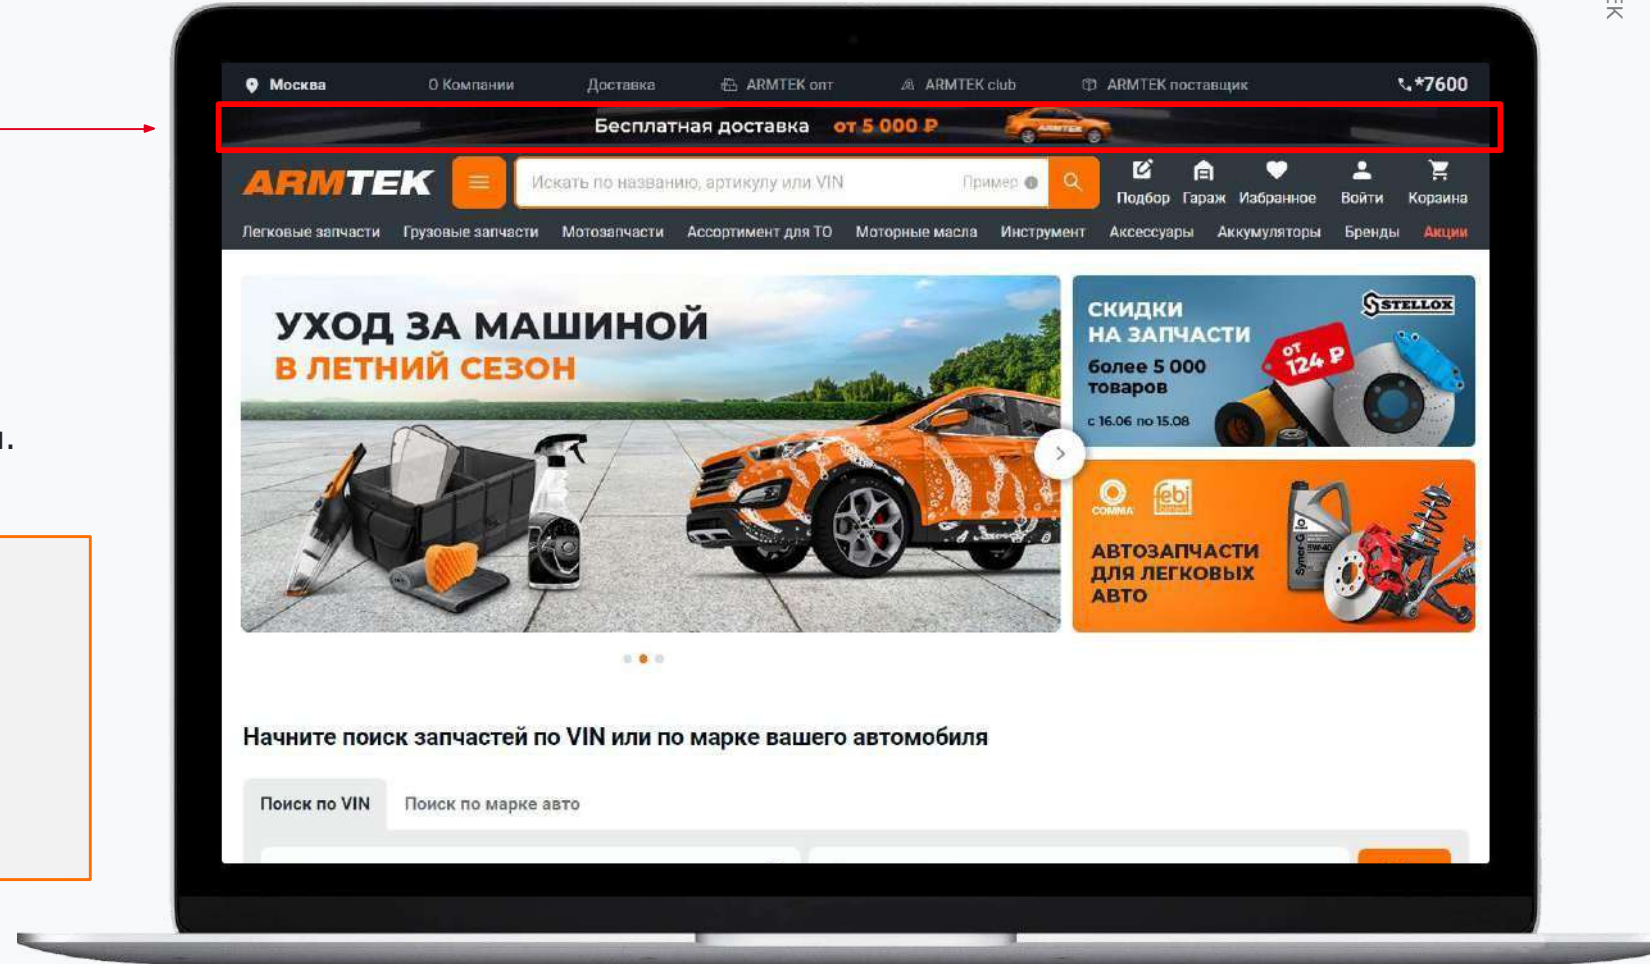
ЕК

Москва О Компании Доставка ARMTEK опт ARMTEK club ARMTEK поставщик *7600

Бесплатная доставка от 5 000 ₽

ARMTEK

Искать по названию, артикулу или VIN Пример

Подбор Гараж Избранное Войти Корзина

Легковые запчасти Грузовые запчасти Мотозапчасти Ассортимент для ТО Моторные масла Инструмент Аксессуары Аккумуляторы Бренды Акции

УХОД ЗА МАШИНОЙ
В ЛЕТНИЙ СЕЗОН

СКИДКИ НА ЗАПЧАСТИ
более 5 000 товаров
с 16.06 по 15.08
STELLOX
от 124 ₽

COMMA febi

АВТОЗАПЧАСТИ ДЛЯ ЛЕГКОВЫХ АВТО

Начните поиск запчастей по VIN или по марке вашего автомобиля

Поиск по VIN Поиск по марке авто

л.